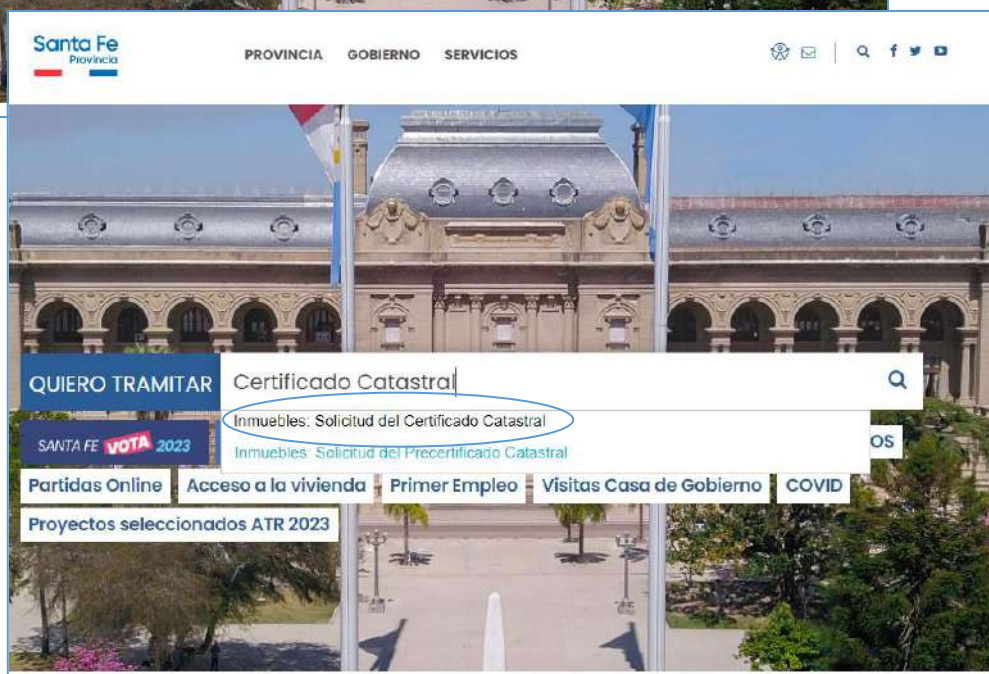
Santa Fe
Provincia

PROVINCIA GOBIERNO SERVICIOS

QUIERO TRAMITAR Certificado Catastral

Inmuebles: Solicitud del Certificado Catastral

Inmuebles: Solicitud del Precertificado Catastral

SANTA FE VOTA 2023

OS

Partidas Online Acceso a la vivienda Primer Empleo Visitas Casa de Gobierno COVID

Proyectos seleccionados ATR 2023